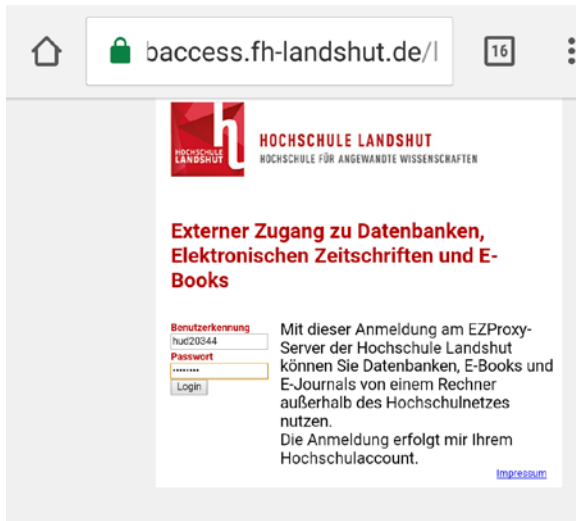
baccess.fh-landshut.de/l

16

HOCHSCHULE LANDSHUT

h

HOCHSCHULE LANDSHUT
HOCHSCHULE FÜR ANGEWANDTE WISSENSCHAFTEN

Externer Zugang zu Datenbanken, Elektronischen Zeitschriften und E-Books

Benutzerkennung
hud20344
Passwort
••••••••
Login

Mit dieser Anmeldung am EZProxy-Server der Hochschule Landshut können Sie Datenbanken, E-Books und E-Journals von einem Rechner außerhalb des Hochschulnetzes nutzen.
Die Anmeldung erfolgt mir Ihrem Hochschulaccount.

Impressum